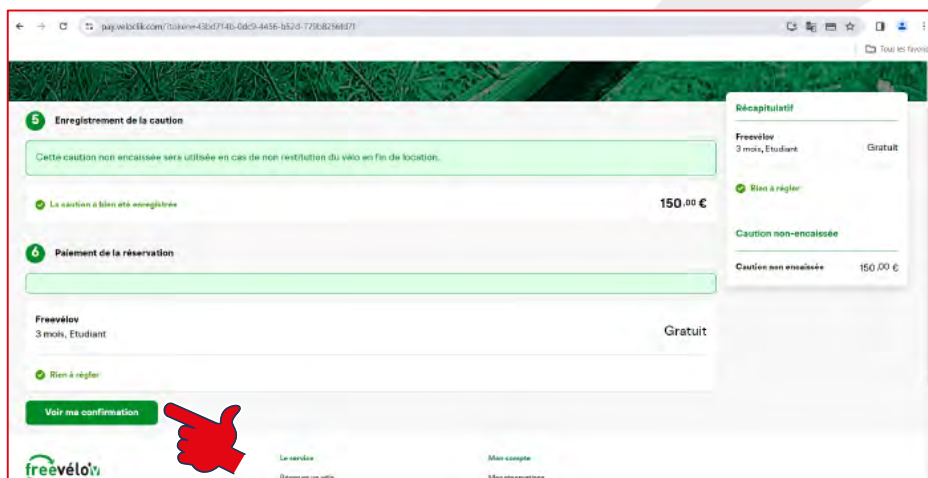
pay.veloclik.com/?token=43bd7140-0dc9-4456-b52d-779b8256d7f

Tous les favoris

5 Enregistrement de la caution

Cette caution non encaissée sera utilisée en cas de non restitution du vélo en fin de location.

La caution a bien été enregistrée

150.00 €

6 Paiement de la réservation

Freevélov
3 mois, Etudiant

Gratuit

Rien à régler

Voir ma confirmation

Récapitulatif

Freevélov
3 mois, Etudiant

Gratuit

Rien à régler

Caution non-encaissée

Caution non encaissée

150.00 €

freevélo'v

Le service

Réserver un vélo

Mon compte

Mes réservations